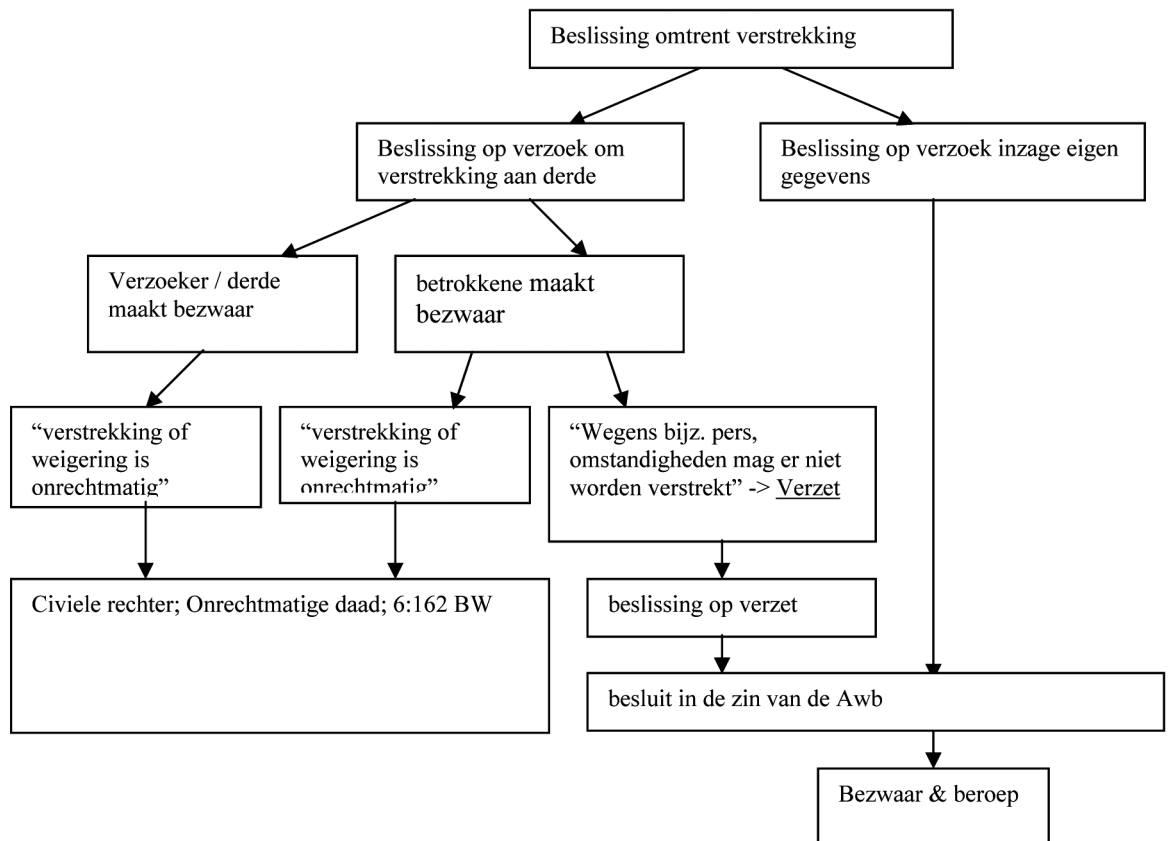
Beslissing omtrent verstrekking

Beslissing op verzoek om verstrekking aan derde

Beslissing op verzoek inzage eigen gegevens

Verzoeker / derde maakt bezwaar

betrokkene maakt bezwaar

“verstrekking of weigering is onrechtmatig”

“verstrekking of weigering is onrechtmatig”

“Wegens bijz. pers, omstandigheden mag er niet worden verstrekt” -> Verzet

Civiele rechter; Onrechtmatige daad; 6:162 BW

beslissing op verzet

besluit in de zin van de Awb

Bezwaar & beroep